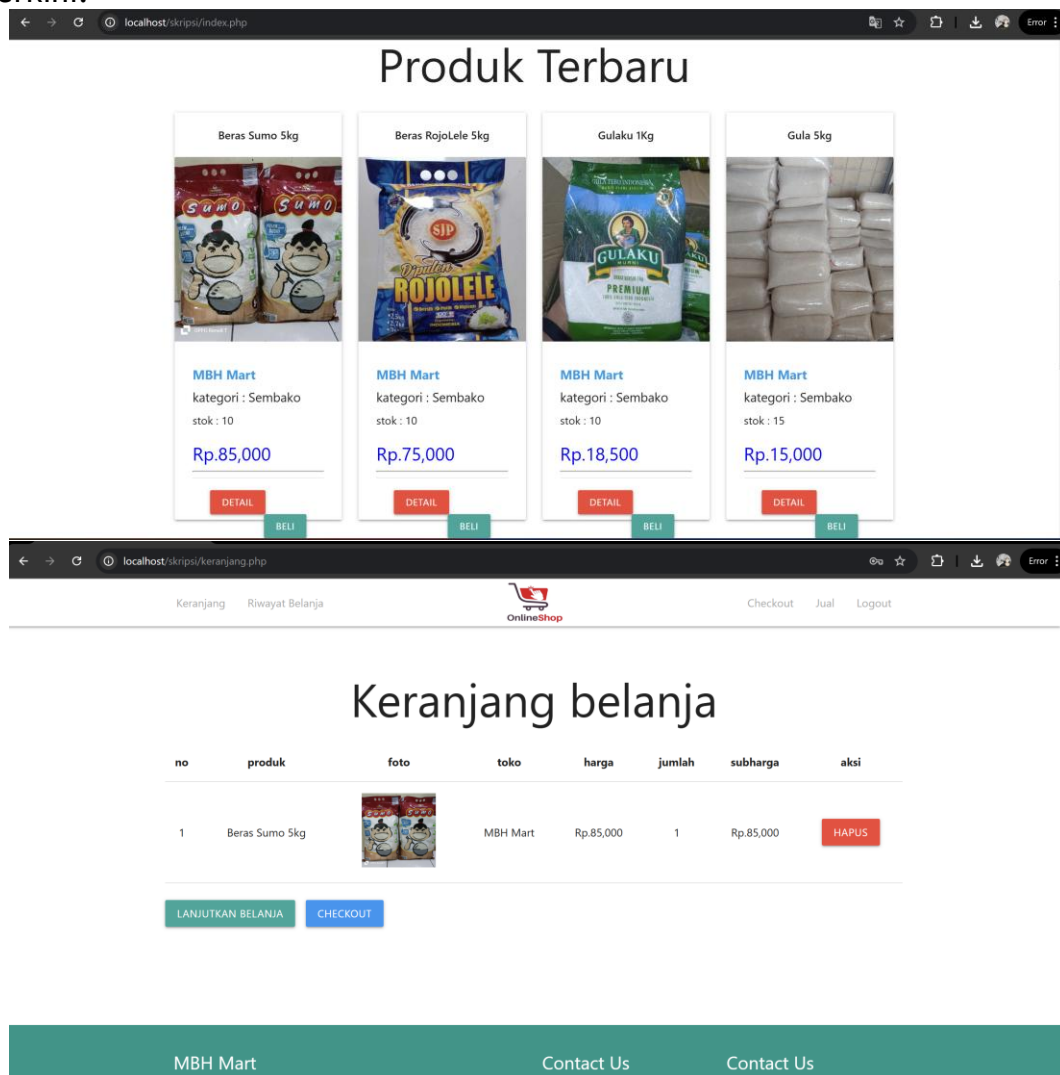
localhost/skripsi/index.php

Error

Produk Terbaru

Beras Sumo 5kg

MBH Mart
kategori : Sembako
stok : 10
Rp.85,000
DETAIL
BELI

Beras RojoLele 5kg

MBH Mart
kategori : Sembako
stok : 10
Rp.75,000
DETAIL
BELI

Gulaku 1Kg

MBH Mart
kategori : Sembako
stok : 10
Rp.18,500
DETAIL
BELI

Gula 5kg

MBH Mart
kategori : Sembako
stok : 15
Rp.15,000
DETAIL
BELI

localhost/skripsi/keranjang.php

Error

Keranjang Riwayat Belanja OnlineShop Checkout Jual Logout

Keranjang belanja

| no | produk | foto | toko | harga | jumlah | subharga | aksi |
|---|---|---|---|---|---|---|---|
| 1 | Beras Sumo 5kg | | MBH Mart | Rp.85,000 | 1 | Rp.85,000 | HAPUS |

LANJUTKAN BELANJA CHECKOUT

MBH Mart Contact Us Contact Us